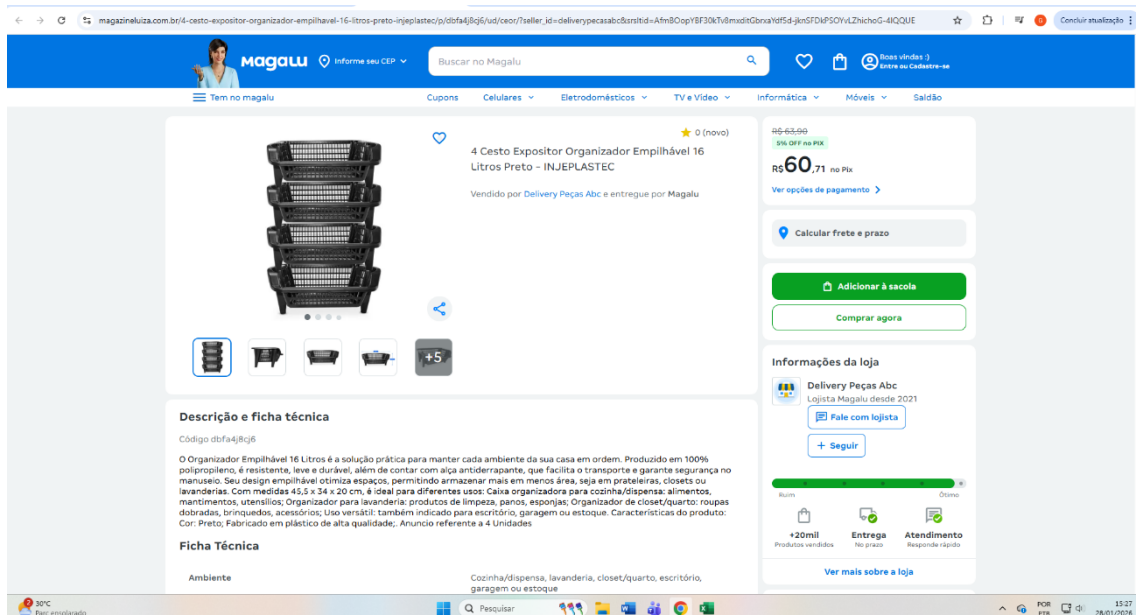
magazineluiza.com.br/4-cesto-expositor-organizador-empilhavel-16-litros-preto-injeplastec/p/dbfa4j8cj6/ud/ceor/?seller_id=deliverypecasabc&srsltid=AfmBOopYBF30kTv8mxditGbrxaYdfSd-jknSFDkPSOYvLZhichoG-4IQQUE

Concluir atualização

Magalu Informe seu CEP Buscar no Magalu Boas vindas :) Entre ou Cadastre-se

Tem no magalu Cupons Celulares Eletrodomésticos TV e Vídeo Informática Móveis Saldão

0 (novo)

4 Cesto Expositor Organizador Empilhável 16 Litros Preto - INJEPLASTEC

Vendido por Delivery Peças Abc e entregue por Magalu

+5

R$ 63,90
5% OFF no PIX
R$60,71 no Pix
Ver opções de pagamento

Calcular frete e prazo

Adicionar à sacola

Comprar agora

Informações da loja

Delivery Peças Abc
Lojista Magalu desde 2021

Fale com lojista

+ Seguir

Ruim Ótimo

+20mil Produtos vendidos
Entrega No prazo
Atendimento Responde rápido

Ver mais sobre a loja

Descrição e ficha técnica

Código dbfa4j8cj6

O Organizador Empilhável 16 Litros é a solução prática para manter cada ambiente da sua casa em ordem. Produzido em 100% polipropileno, é resistente, leve e durável, além de contar com alça antiderrapante, que facilita o transporte e garante segurança no manuseio. Seu design empilhável otimiza espaços, permitindo armazenar mais em menos área, seja em prateleiras, closets ou lavanderias. Com medidas 45,5 x 34 x 20 cm, é ideal para diferentes usos: Caixa organizadora para cozinha/dispensa: alimentos, mantimentos, utensílios; Organizador para lavanderia: produtos de limpeza, panos, esponjas; Organizador de closet/quarto: roupas dobradas, brinquedos, acessórios; Uso versátil: também indicado para escritório, garagem ou estoque. Características do produto: Cor: Preto; Fabricado em plástico de alta qualidade;. Anuncio referente a 4 Unidades

Ficha Técnica

| Ambiente | Cozinha/dispensa, lavanderia, closet/quarto, escritório, garagem ou estoque |

30°C Parc ensolarado Pesquisar POR PTB 15:27 28/01/2026